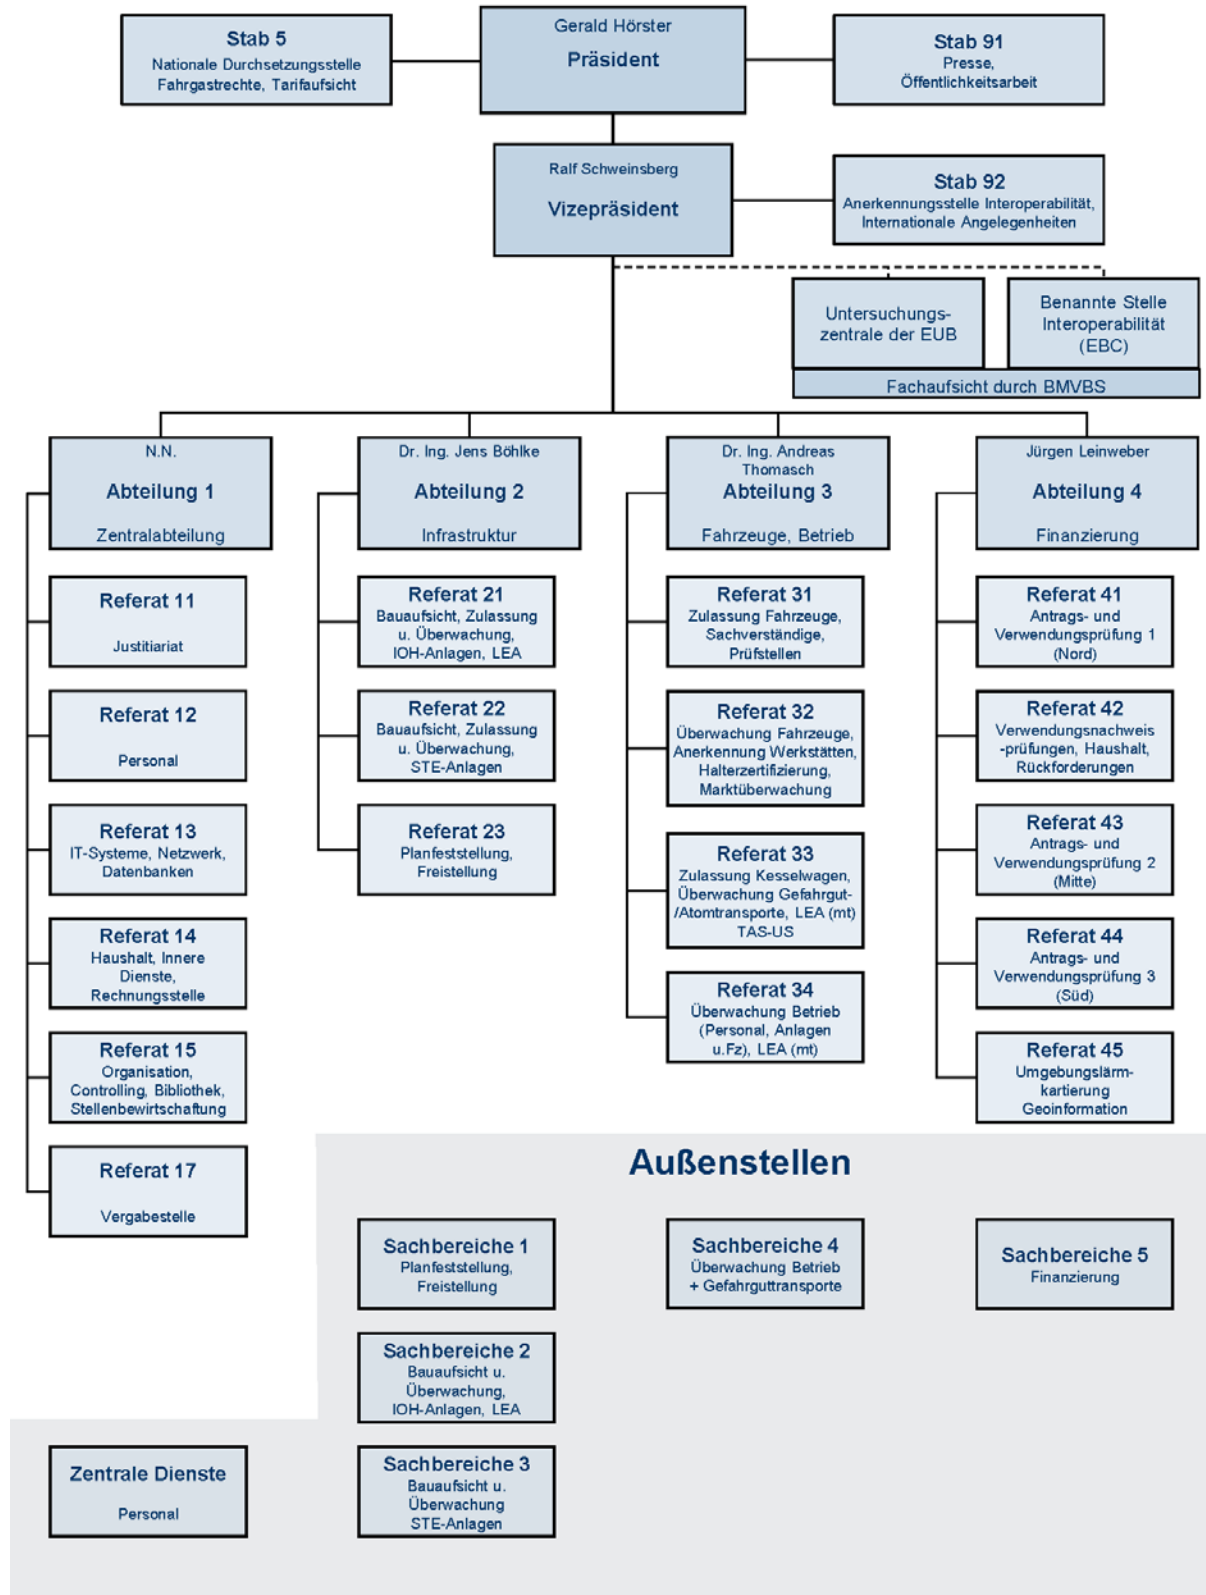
Stab 5
Nationale Durchsetzungsstelle Fahrgastrechte, Tarifaufsicht

Gerald Hörster
Präsident

Stab 91
Presse, Öffentlichkeitsarbeit

Ralf Schweinsberg
Vizepräsident

Stab 92
Anerkennungsstelle Interoperabilität, Internationale Angelegenheiten

Untersuchungszentrale der EUB

Benannte Stelle Interoperabilität (EBC)

Fachaufsicht durch BMVBS

N.N.
Abteilung 1
Zentralabteilung

Dr. Ing. Jens Böhlke
Abteilung 2
Infrastruktur

Dr. Ing. Andreas Thomasch
Abteilung 3
Fahrzeuge, Betrieb

Jürgen Leinweber
Abteilung 4
Finanzierung

Referat 11
Justitiariat

Referat 12
Personal

Referat 13
IT-Systeme, Netzwerk, Datenbanken

Referat 14
Haushalt, Innere Dienste, Rechnungsstelle

Referat 15
Organisation, Controlling, Bibliothek, Stellenbewirtschaftung

Referat 17
Vergabestelle

Referat 21
Bauaufsicht, Zulassung u. Überwachung, IOH-Anlagen, LEA

Referat 22
Bauaufsicht, Zulassung u. Überwachung, STE-Anlagen

Referat 23
Planfeststellung, Freistellung

Referat 31
Zulassung Fahrzeuge, Sachverständige, Prüfstellen

Referat 32
Überwachung Fahrzeuge, Anerkennung Werkstätten, Halterzertifizierung, Marktüberwachung

Referat 33
Zulassung Kesselwagen, Überwachung Gefahrgut-/Atomtransporte, LEA (mt) TAS-US

Referat 34
Überwachung Betrieb (Personal, Anlagen u.Fz), LEA (mt)

Referat 41
Antrags- und Verwendungsprüfung 1 (Nord)

Referat 42
Verwendungsnachweis -prüfungen, Haushalt, Rückforderungen

Referat 43
Antrags- und Verwendungsprüfung 2 (Mitte)

Referat 44
Antrags- und Verwendungsprüfung 3 (Süd)

Referat 45
Umgebungslärmkartierung Geoinformation

Außenstellen

Sachbereiche 1
Planfeststellung, Freistellung

Sachbereiche 4
Überwachung Betrieb + Gefahrguttransporte

Sachbereiche 5
Finanzierung

Sachbereiche 2
Bauaufsicht u. Überwachung, IOH-Anlagen, LEA

Zentrale Dienste
Personal

Sachbereiche 3
Bauaufsicht u. Überwachung STE-Anlagen